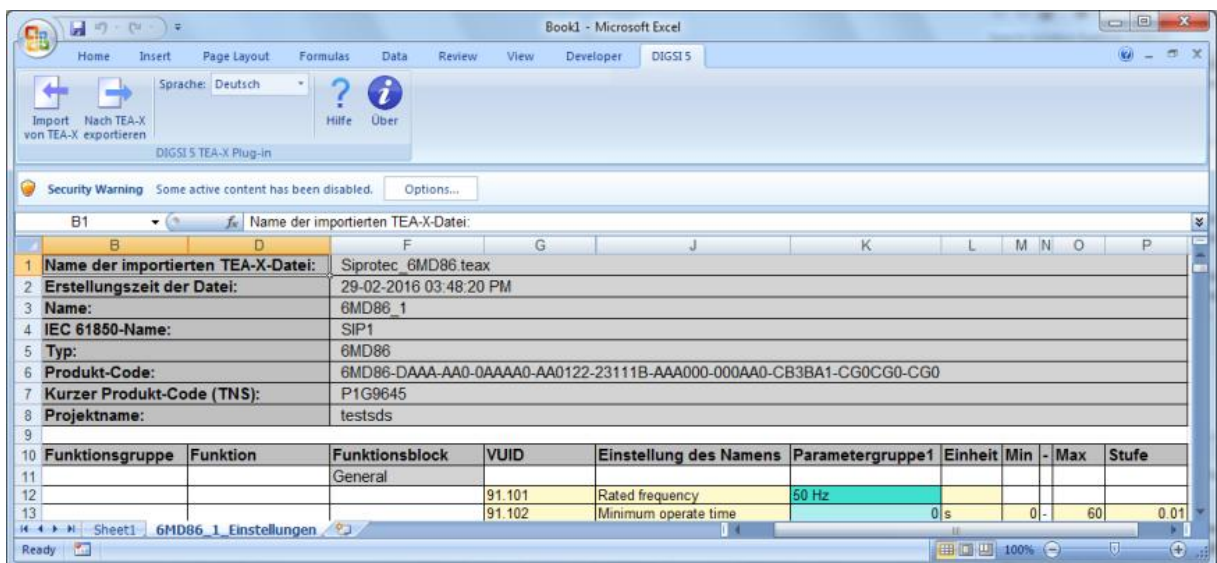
Book1 - Microsoft Excel

Home Insert Page Layout Formulas Data Review View Developer DIGSI 5

Import von TEA-X Nach TEA-X exportieren Sprache: Deutsch Hilfe Über

DIGSI 5 TEA-X Plug-in

Security Warning Some active content has been disabled. Options...

B1 $f_x$ Name der importierten TEA-X-Datei:

| | B | D | F | G | J | K | L | M | N | O | P |
|---|---|---|---|---|---|---|---|---|---|---|---|
| 1 | Name der importierten TEA-X-Datei: | | Siprotec_6MD86.teax | | | | | | | | |
| 2 | Erstellungszeit der Datei: | | 29-02-2016 03:48:20 PM | | | | | | | | |
| 3 | Name: | | 6MD86_1 | | | | | | | | |
| 4 | IEC 61850-Name: | | SIP1 | | | | | | | | |
| 5 | Typ: | | 6MD86 | | | | | | | | |
| 6 | Produkt-Code: | | 6MD86-DAAA-AA0-0AAAA0-AA0122-23111B-AAA000-000AA0-CB3BA1-CG0CG0-CG0 | | | | | | | | |
| 7 | Kurzer Produkt-Code (TNS): | | P1G9645 | | | | | | | | |
| 8 | Projektname: | | testsds | | | | | | | | |
| 9 | | | | | | | | | | | |
| 10 | Funktionsgruppe | Funktion | Funktionsblock | VUID | Einstellung des Namens | Parametergruppe1 | Einheit | Min | - | Max | Stufe |
| 11 | | | General | | | | | | | | |
| 12 | | | | 91.101 | Rated frequency | 50 Hz | | | | | |
| 13 | | | | 91.102 | Minimum operate time | 0 | s | 0 | - | 60 | 0.01 |

Sheet1 6MD86_1_Einstellungen

Ready 100%